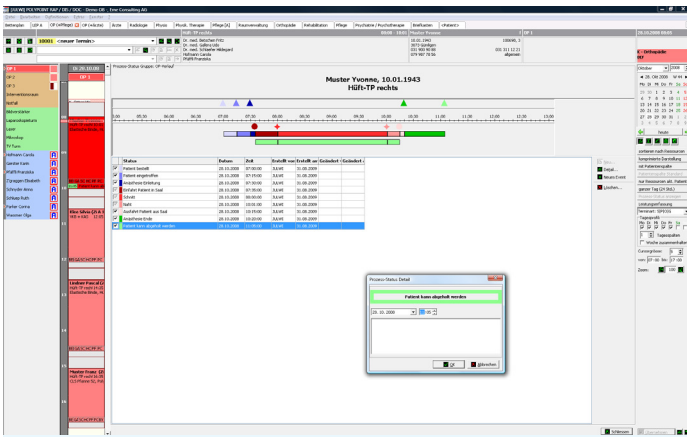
[UKWD] POLYPOINT RAP / OR / DOC - Demo OR - Ime Consulting AG

Muster Yvonne, 10.01.1943
Hüft-TP rechts

| Status | Datum | Zeit | Erstellt von | Erstellt am | Geändert | Geändert |
|---|---|---|---|---|---|---|
| Patient bestellt | 20.10.2009 | 07:00:00 | JULWE | 31.08.2009 | | |
| Patient eingetroffen | 20.10.2009 | 07:15:00 | JULWE | 31.08.2009 | | |
| Anästhesie-Einleitung | 20.10.2009 | 07:30:00 | JULWE | 31.08.2009 | | |
| Einfahrt Patient in Saal | 20.10.2009 | 07:55:00 | JULWE | 31.08.2009 | | |
| Schnitt | 20.10.2009 | 08:00:00 | JULWE | 31.08.2009 | | |
| Naht | 20.10.2009 | 10:00:00 | JULWE | 31.08.2009 | | |
| Ausfahrt Patient aus Saal | 20.10.2009 | 10:15:00 | JULWE | 31.08.2009 | | |
| Anästhesie-Ende | 20.10.2009 | 10:30:00 | JULWE | 31.08.2009 | | |
| Patient kann abgeholt werden | 20.10.2009 | | | | | |

Prozess-Status Detail
Patient kann abgeholt werden
20.10.2009
OK
Abbrechen

Detail...
Neues Event
Löschen...

Oktober 2009
Heute

Hofmann Carola
Gerber Karin
Pfäffli Franziska
Zgraggen Elisabeth
Schnyder Anna
Schlupp Ruth
Parker Gonta
Wassmer Olga

Muster Yvonne
Hüft-TP rechts